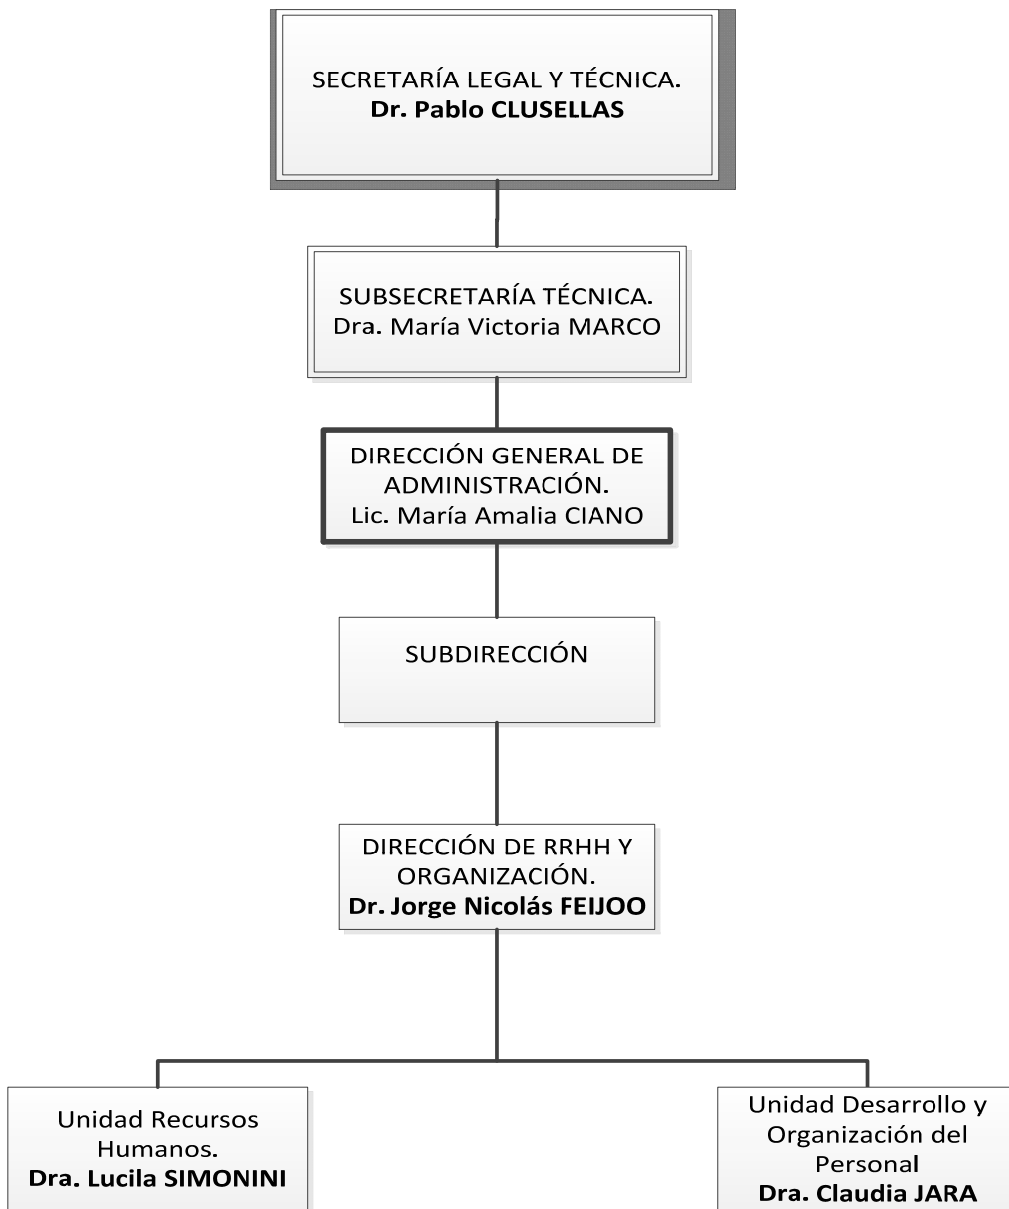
SECRETARÍA LEGAL Y TÉCNICA.
Dr. Pablo CLUSELLAS

SUBSECRETARÍA TÉCNICA.
Dra. María Victoria MARCO

DIRECCIÓN GENERAL DE ADMINISTRACIÓN.
Lic. María Amalia CIANO

SUBDIRECCIÓN

DIRECCIÓN DE RRHH Y ORGANIZACIÓN.
Dr. Jorge Nicolás FEIJOO

Unidad Recursos Humanos.
Dra. Lucila SIMONINI

Unidad Desarrollo y Organización del Personal
Dra. Claudia JARA